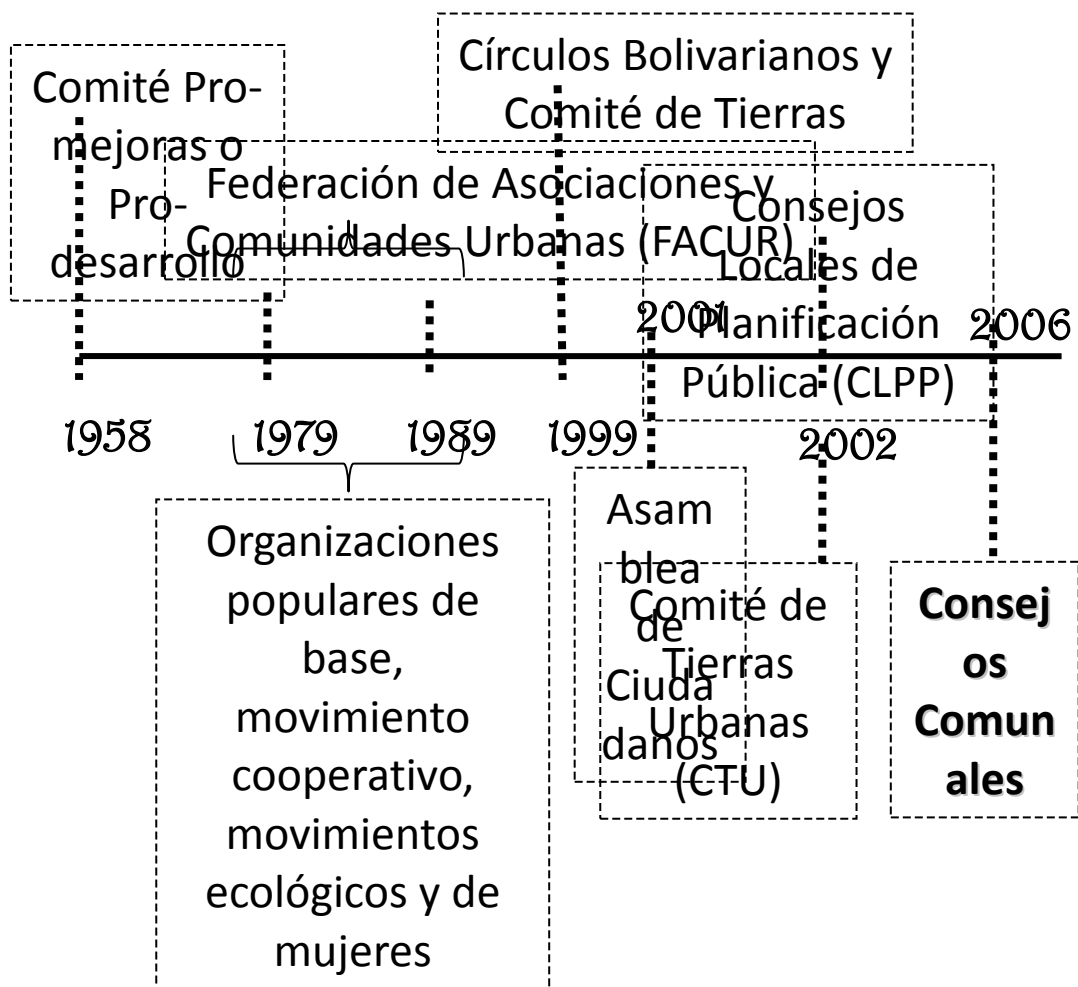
Círculos Bolivarianos y Comité de Tierras

Comité Pro-mejoras o Pro-desarrollo

Federación de Asociaciones y Comunidades Urbanas (FACUR)

Consejos Locales de Planificación Pública (CLPP)

2001

2006

1958

1979

1989

1999

2002

Organizaciones populares de base, movimiento cooperativo, movimientos ecológicos y de mujeres

Asamblea de Ciudadanos

Comité de Tierras Urbanas (CTU)

**Consejos Comunales**